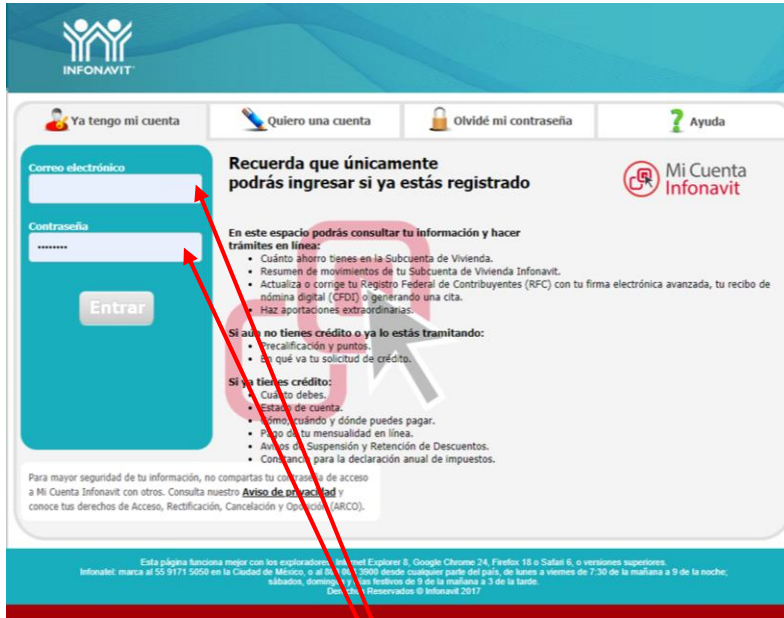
INFONAVIT

Ya tengo mi cuenta | Quiero una cuenta | Olvidé mi contraseña | Ayuda

Correo electrónico

Contraseña

••••••••

Entrar

Recuerda que únicamente podrás ingresar si ya estás registrado

Mi Cuenta Infonavit

En este espacio podrás consultar tu información y hacer trámites en línea:
- Cuánto ahorro tienes en la Subcuenta de Vivienda.
- Resumen de movimientos de tu Subcuenta de Vivienda Infonavit.
- Actualiza o corrige tu Registro Federal de Contribuyentes (RFC) con tu firma electrónica avanzada, tu recibo de nómina digital (CFDI) o generando una cita.
- Haz aportaciones extraordinarias.

Si aún no tienes crédito o ya lo estás tramitando:
- Precalificación y puntos.
- En qué va tu solicitud de crédito.

Si ya tienes crédito:
- Cuánto debes.
- Estado de cuenta.
- Cómo, cuándo y dónde puedes pagar.
- Pago de tu mensualidad en línea.
- Avisos de Suspensión y Retención de Descuentos.
- Constancia para la declaración anual de impuestos.

Para mayor seguridad de tu información, no compartas tu contraseña de acceso a Mi Cuenta Infonavit con otros. Consulta nuestro Aviso de privacidad y conoce tus derechos de Acceso, Rectificación, Cancelación y Oposición (ARCO).

Esta página funciona mejor con los exploradores Internet Explorer 8, Google Chrome 24, Firefox 18 o Safari 6, o versiones superiores.
Infonatel: marca al 55 9171 5050 en la Ciudad de México, o al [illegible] 3900 desde cualquier parte del país, de lunes a viernes de 7:30 de la mañana a 9 de la noche; sábados, domingos y días festivos de 9 de la mañana a 3 de la tarde.
Derechos Reservados © Infonavit 2017